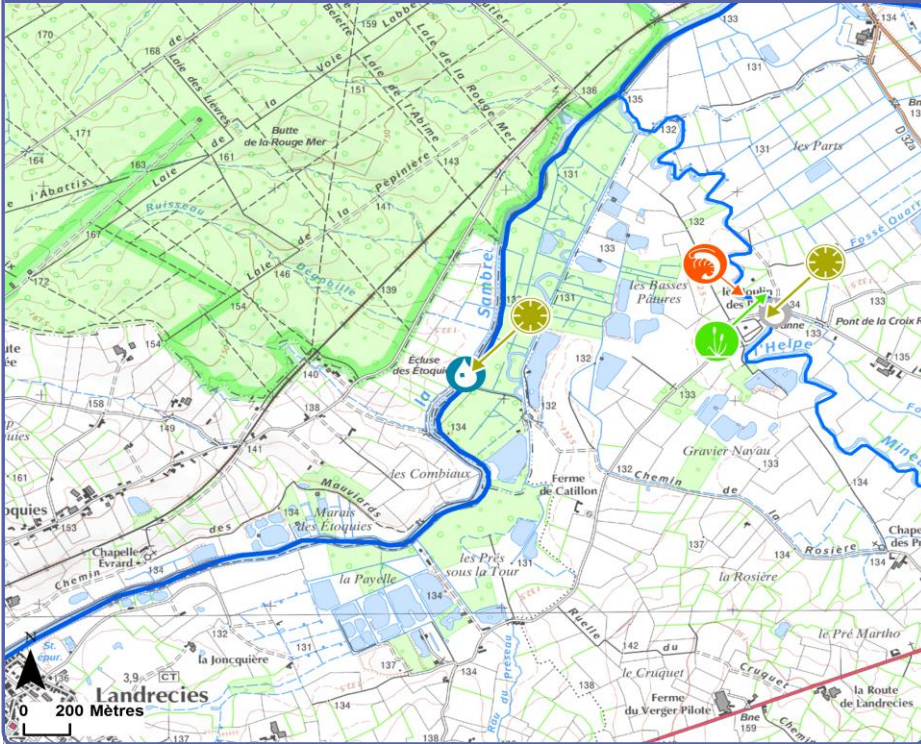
170
168
Laie des Lièvres
Belette
159
Laie
Voie
Labbé
Laie de la Rouge Mer
Laie de l'Abîme
utier
171
Butte de la Rouge Mer
161
Laie de
la
Pépinière
143
164
163
l'Abattis
Ruisseau
141
Laie
de
161
146
Dégobille
172
154
139
154
136
135
133
131
132
131
les Parts
D 32a
132
Fossé Quarte
133
131
133
131
131
les Basses Pâtures
le Moulin des
134
Pont de la Croix F
l'Helpe
la Sambre
Écluse des Étoquies
140
138
134
132
133
132
Gravier Navau
Mine
158
149
141
les Combiaux
Ferme de Catillon
132
Chemin
de
la
Mauvlards
Marais des Étoquies
153
134
Rosière
Chapelle des Pr
Étoquies
Chapelle Évrard
134
les Prés sous la Tour
134
la Rosière
Chemin
la Payelle
134
Ruelle
du
le Pré Martho
142
du
132
137
St. Épur.
la Joncquière
CT
3,9
138
le Cruquet
Cruquet
la Route de Landrecies
Ferme du Verger Pilote
Landrecies
0 200 Mètres
134
137
138
Bne 159
Chemin
N